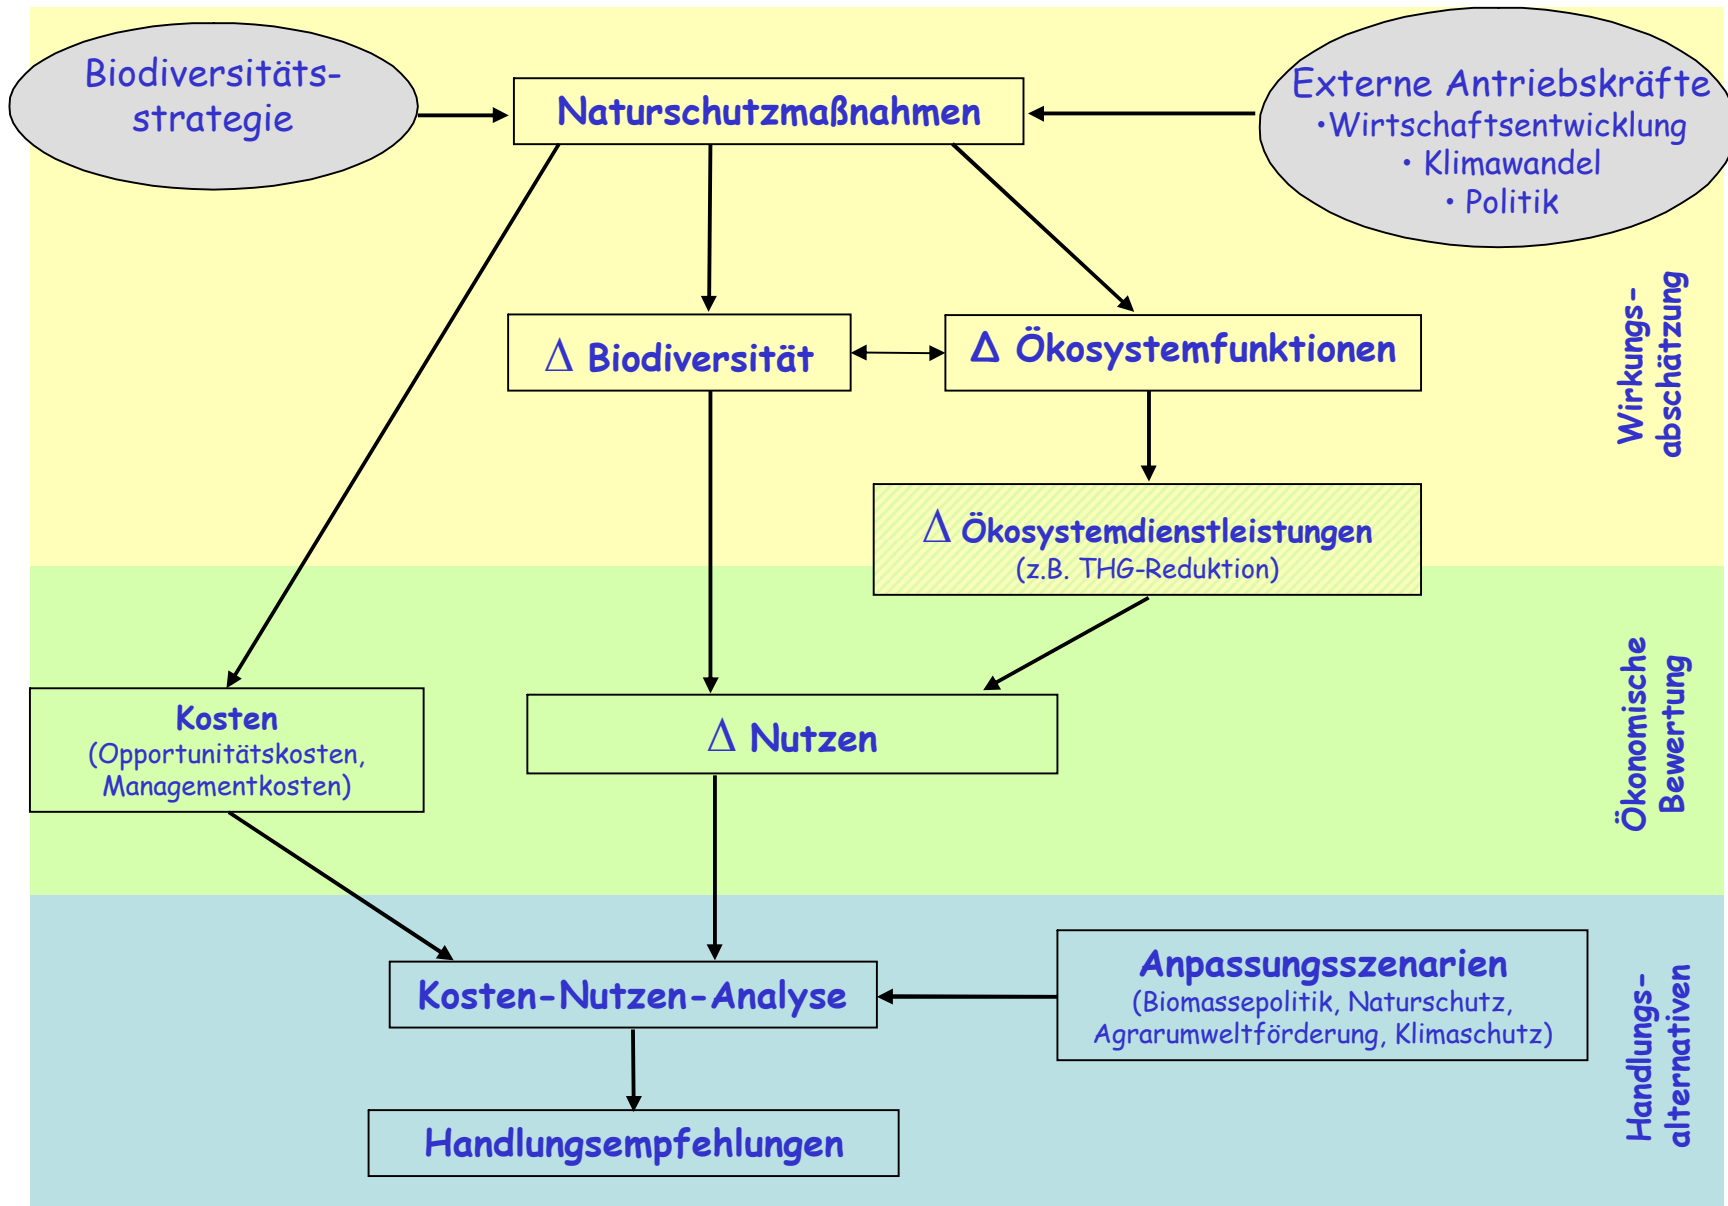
Biodiversitätsstrategie

Naturschutzmaßnahmen

Externe Antriebskräfte
•Wirtschaftsentwicklung
• Klimawandel
• Politik

Wirkungsabschätzung

$\Delta$ Biodiversität

$\Delta$ Ökosystemfunktionen

$\Delta$ Ökosystemdienstleistungen
(z.B. THG-Reduktion)

Ökonomische Bewertung

Kosten
(Opportunitätskosten, Managementkosten)

$\Delta$ Nutzen

Kosten-Nutzen-Analyse

Anpassungsszenarien
(Biomassepolitik, Naturschutz, Agrarumweltförderung, Klimaschutz)

Handlungsalternativen

Handlungsempfehlungen